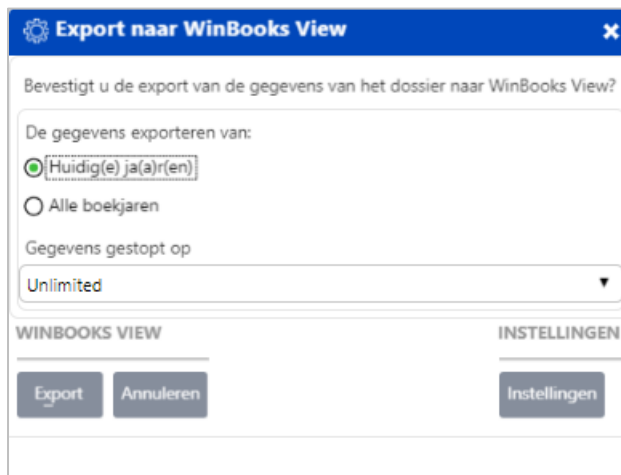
Export naar WinBooks View

Bevestigt u de export van de gegevens van het dossier naar WinBooks View?

De gegevens exporteren van:

Huidig(e) ja(a)r(en)

Alle boekjaren

Gegevens gestopt op

Unlimited

WINBOOKS VIEW

INSTELLINGEN

Export

Annuleren

Instellingen